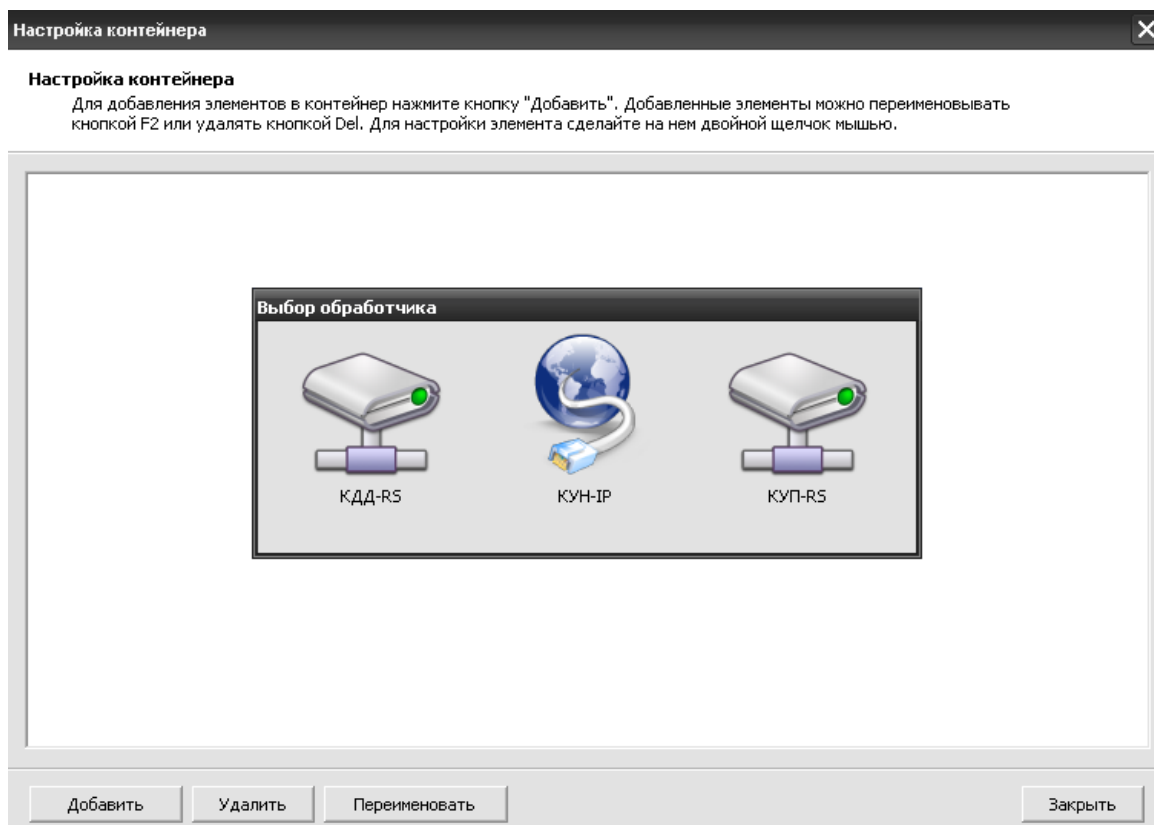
Настройка контейнера

Настройка контейнера

Для добавления элементов в контейнер нажмите кнопку "Добавить". Добавленные элементы можно переименовывать кнопкой F2 или удалять кнопкой Del. Для настройки элемента сделайте на нем двойной щелчок мышью.

Выбор обработчика

КДД-RS

КУН-IP

КУП-RS

Добавить

Удалить

Переименовать

Закрыть